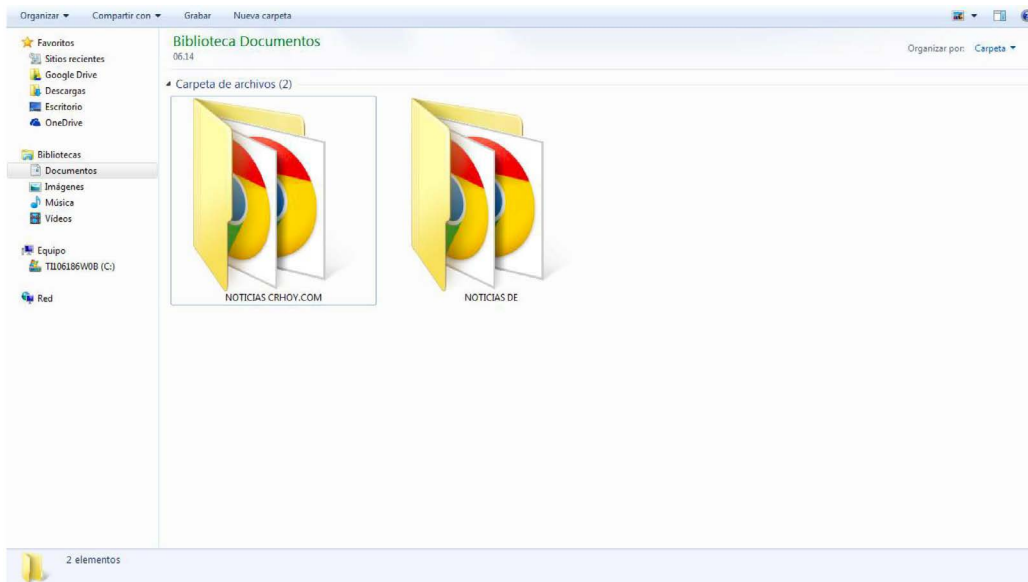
Organizar ▾ Compartir con ▾ Grabar Nueva carpeta

Favoritos
Sitios recientes
Google Drive
Descargas
Escritorio
OneDrive

Bibliotecas
Documentos
Imágenes
Música
Vídeos

Equipo
TI106186W0B (C:)

Red

Biblioteca Documentos
06.14

Organizar por: Carpeta ▾

Carpeta de archivos (2)

NOTICIAS CRHOY.COM

NOTICIAS DE

2 elementos